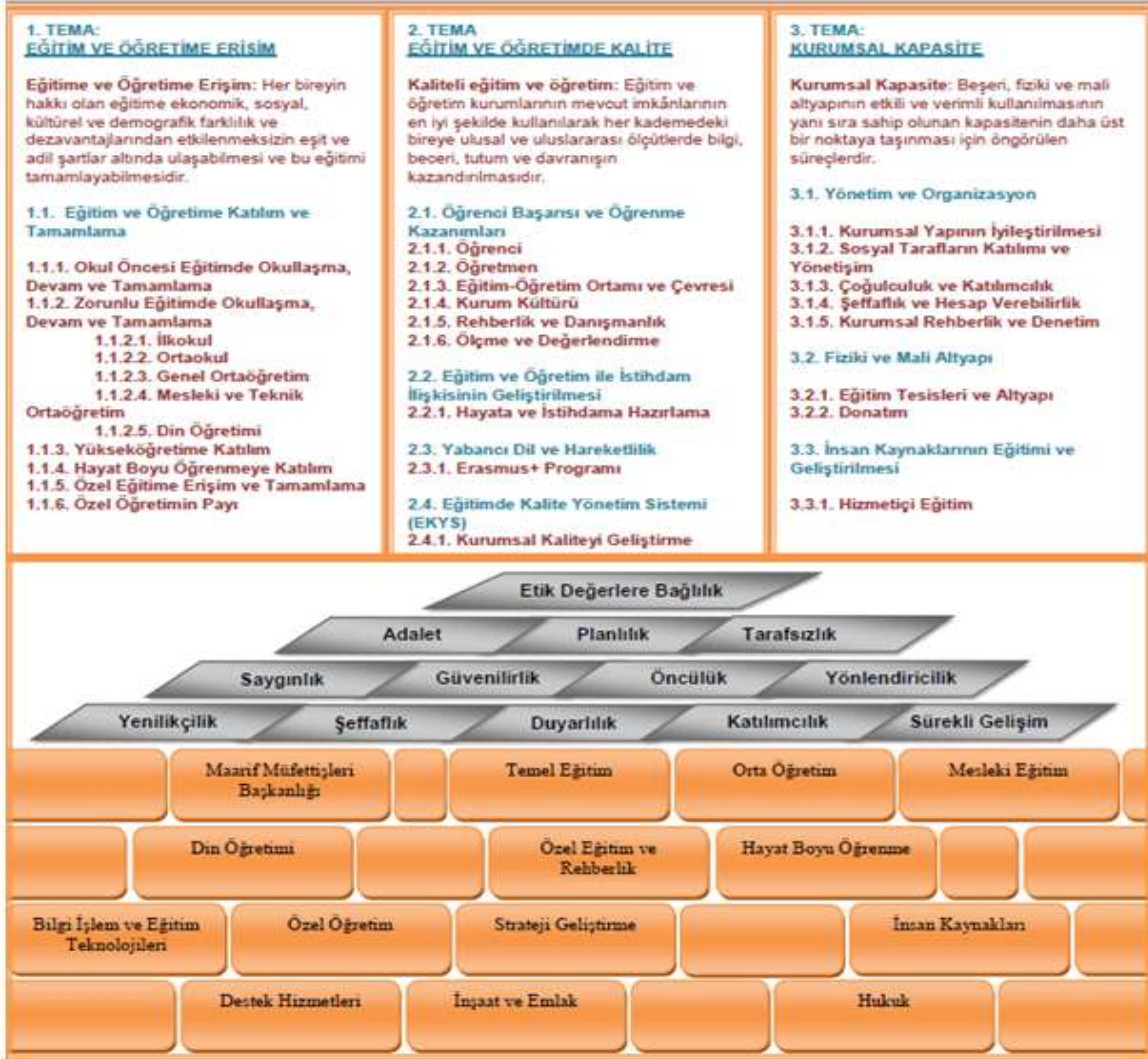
1. TEMA:
EĞİTİM VE ÖĞRETİME ERİŞİM

Eğitime ve Öğretime Erişim: Her bireyin hakkı olan eğitime ekonomik, sosyal, kültürel ve demografik farklılık ve dezavantajlarından etkilenmeksizin eşit ve adil şartlar altında ulaşabilmesi ve bu eğitimi tamamlayabilmesidir.

1.1. Eğitim ve Öğretime Katılım ve Tamamlama

1.1.1. Okul Öncesi Eğitimde Okullaşma, Devam ve Tamamlama
1.1.2. Zorunlu Eğitimde Okullaşma, Devam ve Tamamlama
1.1.2.1. İlkokul
1.1.2.2. Ortaokul
1.1.2.3. Genel Ortaöğretim
1.1.2.4. Mesleki ve Teknik Ortaöğretim
1.1.2.5. Din Öğretimi
1.1.3. Yükseköğretime Katılım
1.1.4. Hayat Boyu Öğrenmeye Katılım
1.1.5. Özel Eğitime Erişim ve Tamamlama
1.1.6. Özel Öğretimin Payı

2. TEMA
EĞİTİM VE ÖĞRETİMDE KALİTE

Kaliteli eğitim ve öğretim: Eğitim ve öğretim kurumlarının mevcut imkânlarının en iyi şekilde kullanılarak her kademedeki bireye ulusal ve uluslararası ölçütlerde bilgi, beceri, tutum ve davranışın kazandırılmasıdır.

2.1. Öğrenci Başarısı ve Öğrenme Kazanımları
2.1.1. Öğrenci
2.1.2. Öğretmen
2.1.3. Eğitim-Öğretim Ortamı ve Çevresi
2.1.4. Kurum Kültürü
2.1.5. Rehberlik ve Danışmanlık
2.1.6. Ölçme ve Değerlendirme

2.2. Eğitim ve Öğretim ile İstihdam İlişkisinin Geliştirilmesi
2.2.1. Hayata ve İstihdama Hazırlama

2.3. Yabancı Dil ve Hareketlilik
2.3.1. Erasmus+ Programı

2.4. Eğitimde Kalite Yönetim Sistemi (EKYS)
2.4.1. Kurumsal Kaliteyi Geliştirme

3. TEMA:
KURUMSAL KAPASİTE

Kurumsal Kapasite: Beşeri, fiziki ve mali altyapının etkili ve verimli kullanılmasının yanı sıra sahip olunan kapasitenin daha üst bir noktaya taşınması için öngörülen süreçlerdir.

3.1. Yönetim ve Organizasyon

3.1.1. Kurumsal Yapının İyileştirilmesi
3.1.2. Sosyal Tarafların Katılımı ve Yönetişim
3.1.3. Çoğulculuk ve Katılımcılık
3.1.4. Şeffaflık ve Hesap Verebilirlik
3.1.5. Kurumsal Rehberlik ve Denetim

3.2. Fiziki ve Mali Altyapı

3.2.1. Eğitim Tesisleri ve Altyapı
3.2.2. Donatım

3.3. İnsan Kaynaklarının Eğitimi ve Geliştirilmesi

3.3.1. Hizmetiçi Eğitim

Etik Değerlere Bağlılık
Adalet Planlılık Tarafsızlık
Saygınlık Güvenilirlik Öncülük Yönlendiricilik
Yenilikçilik Şeffaflık Duyarlılık Katılımcılık Sürekli Gelişim

Maarif Müfettişleri Başkanlığı
Temel Eğitim
Orta Öğretim
Mesleki Eğitim
Din Öğretimi
Özel Eğitim ve Rehberlik
Hayat Boyu Öğrenme
Bilgi İşlem ve Eğitim Teknolojileri
Özel Öğretim
Strateji Geliştirme
İnsan Kaynakları
Destek Hizmetleri
İnşaat ve Emlak
Hukuk